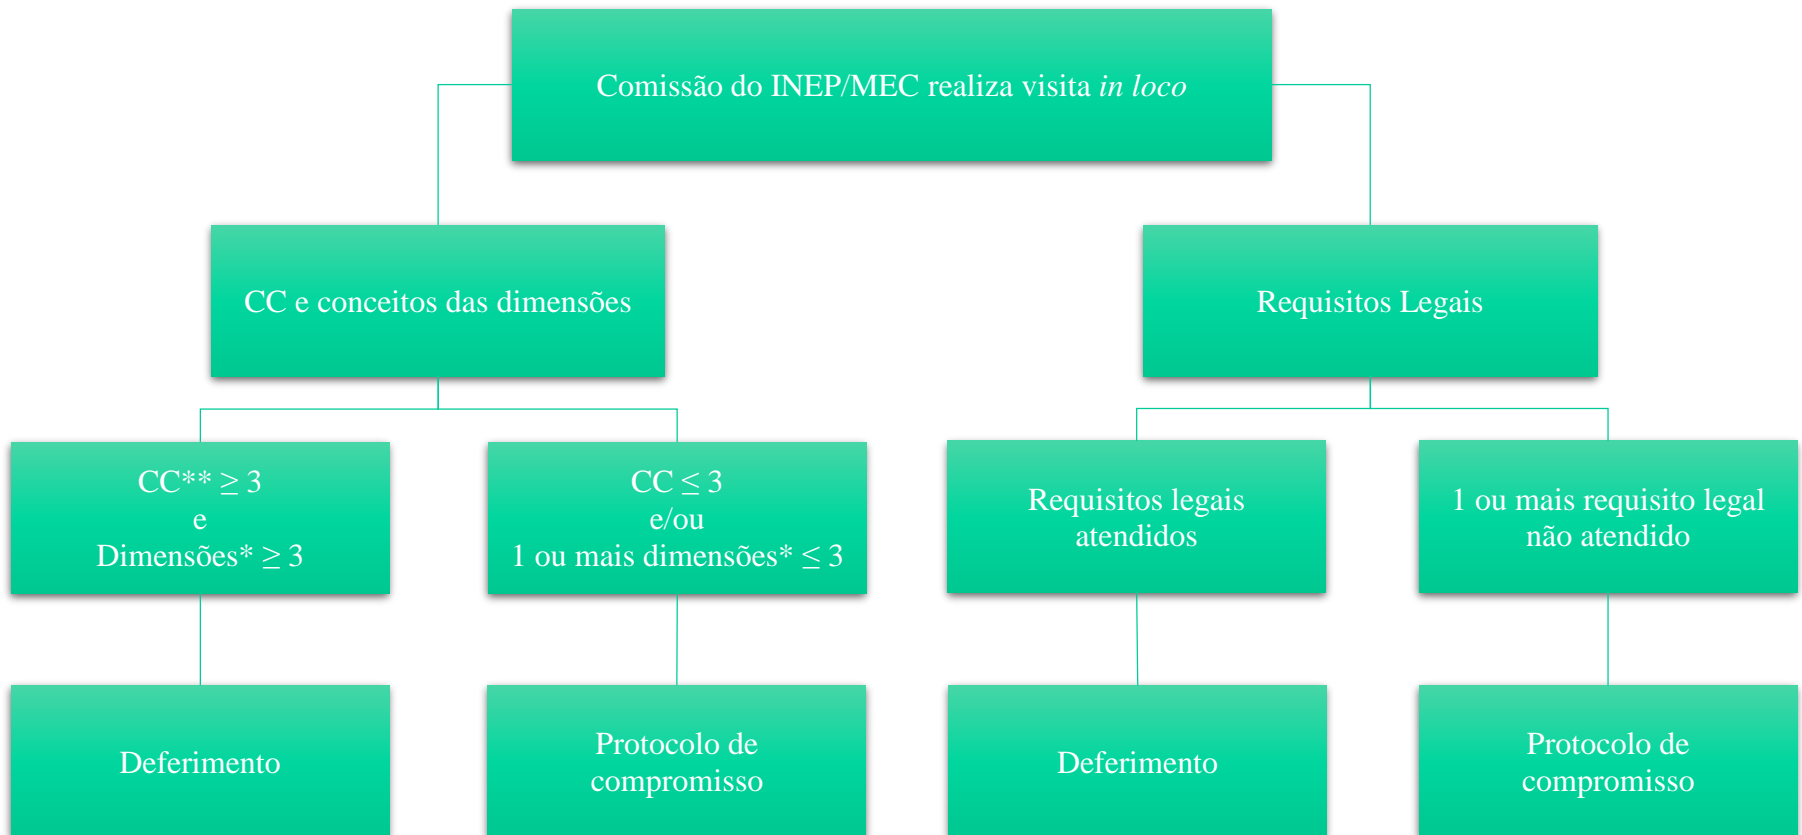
Comissão do INEP/MEC realiza visita in loco

CC e conceitos das dimensões

Requisitos Legais

CC** $\geq 3$
e
Dimensões* $\geq 3$

CC $\leq 3$
e/ou
1 ou mais dimensões* $\leq 3$

Requisitos legais atendidos

1 ou mais requisito legal não atendido

Deferimento

Protocolo de compromisso

Deferimento

Protocolo de compromisso